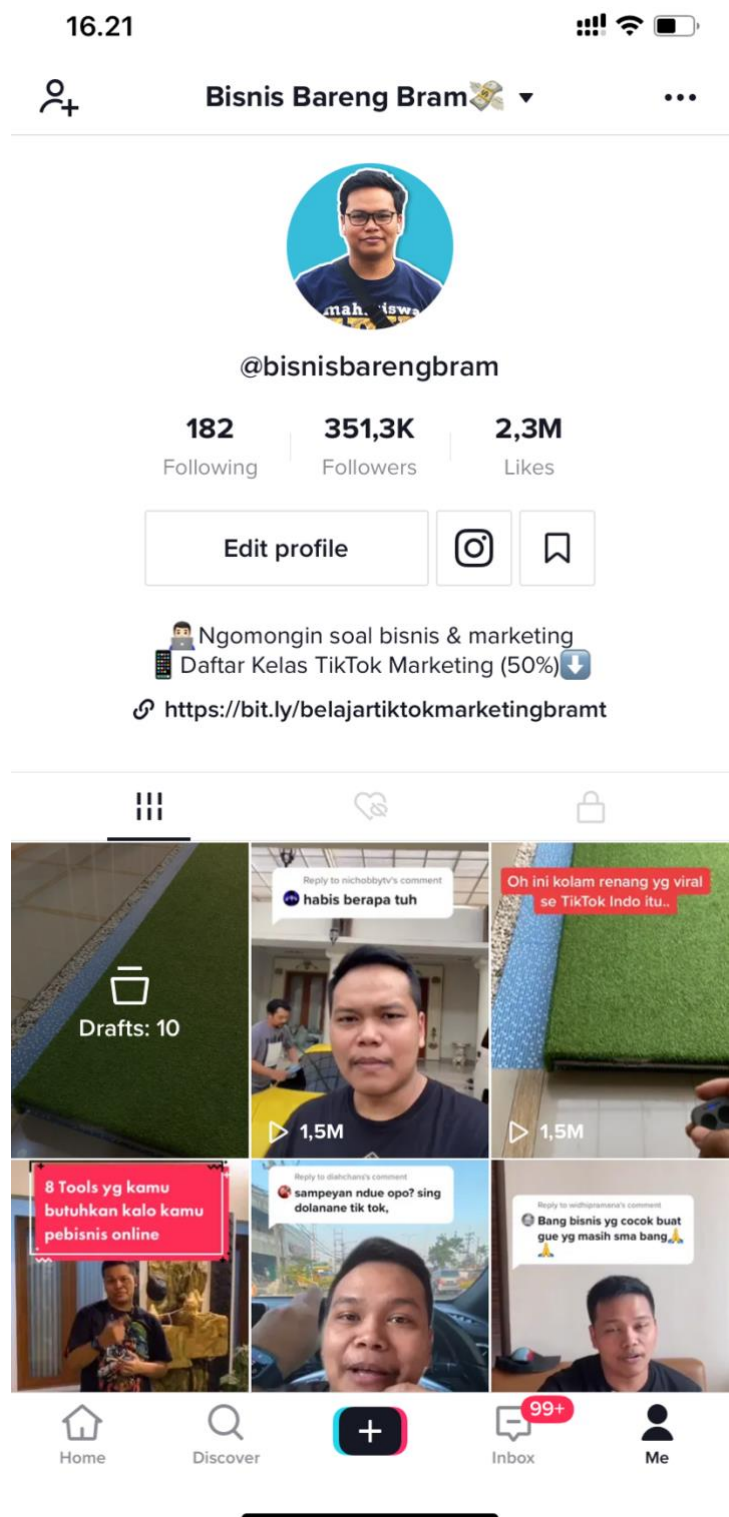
16.21

Bisnis Bareng Bram💸

@bisnisbarengbram

182
Following

351,3K
Followers

2,3M
Likes

Edit profile

👨🏻‍💻Ngomongin soal bisnis & marketing
📱Daftar Kelas TikTok Marketing (50%)⬇️
https://bit.ly/belajartiktokmarketingbramt

Drafts: 10

Reply to nichobbytv's comment
habis berapa tuh

1,5M

Oh ini kolam renang yg viral se TikTok Indo itu..

1,5M

8 Tools yg kamu butuhkan kalo kamu pebisnis online

Reply to diahchans's comment
sampeyan ndue opo? sing dolanane tik tok,

Reply to widhipramana's comment
Bang bisnis yg cocok buat gue yg masih sma bang🙏🙏

Home
Discover
+
99+
Inbox
Me